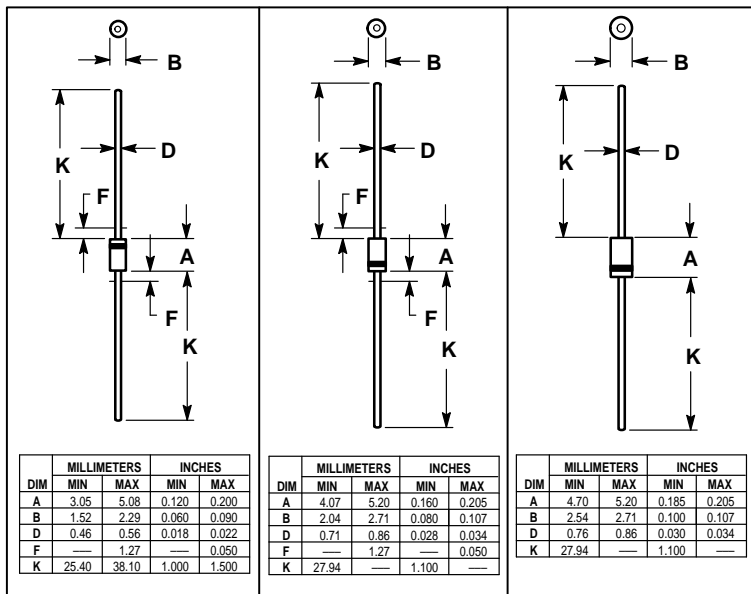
B

D

K

F

A

F

K

| DIM | MILLIMETERS MIN | MILLIMETERS MAX | INCHES MIN | INCHES MAX |
|---|---|---|---|---|
| A | 3.05 | 5.08 | 0.120 | 0.200 |
| B | 1.52 | 2.29 | 0.060 | 0.090 |
| D | 0.46 | 0.56 | 0.018 | 0.022 |
| F | — | 1.27 | — | 0.050 |
| K | 25.40 | 38.10 | 1.000 | 1.500 |

B

D

K

F

A

F

K

| DIM | MILLIMETERS MIN | MILLIMETERS MAX | INCHES MIN | INCHES MAX |
|---|---|---|---|---|
| A | 4.07 | 5.20 | 0.160 | 0.205 |
| B | 2.04 | 2.71 | 0.080 | 0.107 |
| D | 0.71 | 0.86 | 0.028 | 0.034 |
| F | — | 1.27 | — | 0.050 |
| K | 27.94 | — | 1.100 | — |

B

D

K

A

K

| DIM | MILLIMETERS MIN | MILLIMETERS MAX | INCHES MIN | INCHES MAX |
|---|---|---|---|---|
| A | 4.70 | 5.20 | 0.185 | 0.205 |
| B | 2.54 | 2.71 | 0.100 | 0.107 |
| D | 0.76 | 0.86 | 0.030 | 0.034 |
| K | 27.94 | — | 1.100 | — |